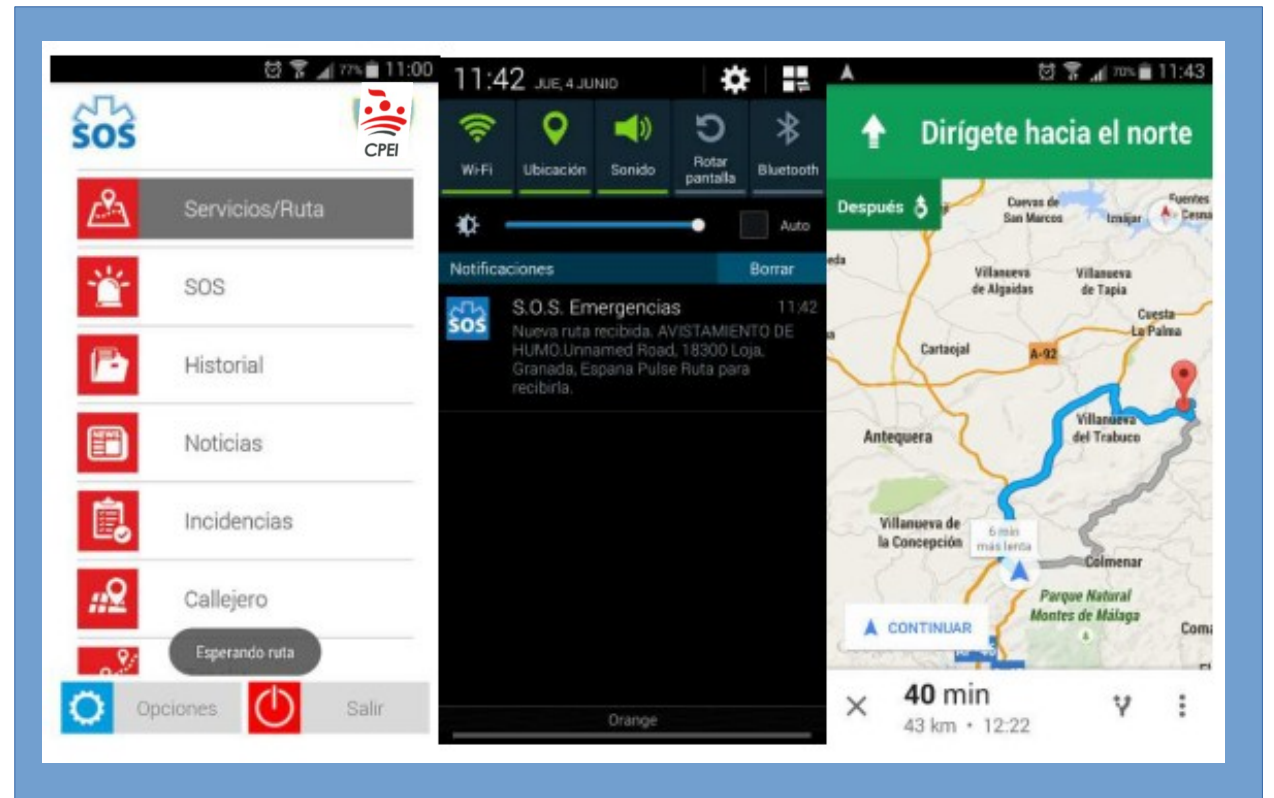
77% 11:00

SOS

CPEI

Servicios/Ruta

SOS

Historial

Noticias

Incidencias

Callejero

Esperando ruta

Opciones

Salir

11:42 JUE, 4 JUNIO

Wi-Fi

Ubicación

Sonido

Rotar pantalla

Bluetooth

Auto

Notificaciones

Borrar

SOS

S.O.S. Emergencias

11:42

Nueva ruta recibida. AVISTAMIENTO DE HUMO.Unnamed Road, 18300 Loja, Granada, Espana Pulse Ruta para recibirla.

Orange

70% 11:43

Dirígete hacia el norte

Después

Cuevas de San Marcos

Iznájar

Fuentes de Cesna

Villanueva de Algaidas

Villanueva de Tapia

Cuesta La Palma

Cartaojal

A-92

Antequera

Villanueva del Trabuco

Villanueva de la Concepción

6 min más lenta

Colmenar

Parque Natural Montes de Málaga

CONTINUAR

Com

40 min

43 km • 12:22